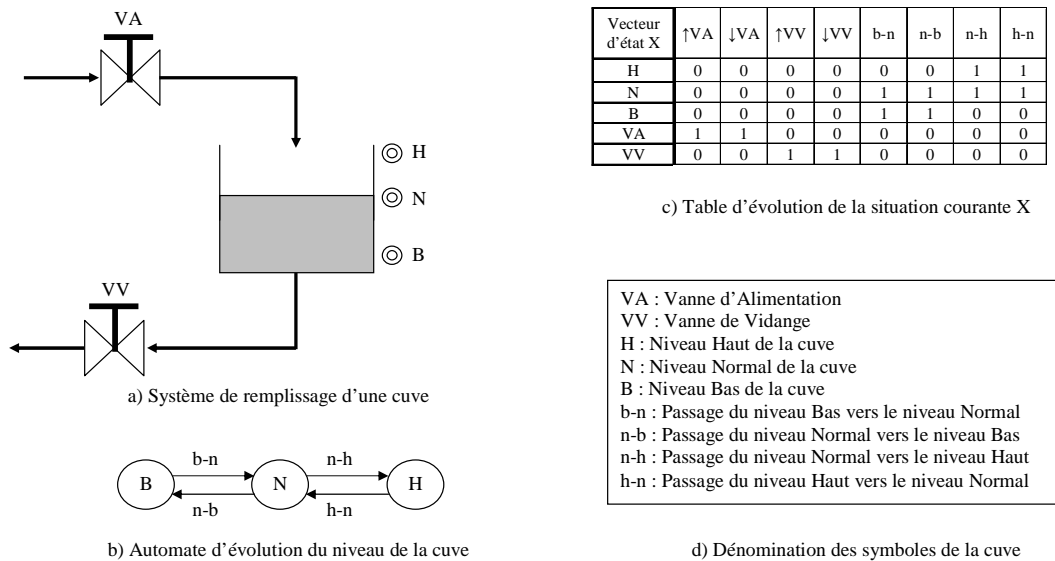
VA

H

N

B

VV

a) Système de remplissage d’une cuve

B b-n N n-h H

n-b h-n

b) Automate d’évolution du niveau de la cuve

| Vecteur d’état X | ↑VA | ↓VA | ↑VV | ↓VV | b-n | n-b | n-h | h-n |
|---|---|---|---|---|---|---|---|---|
| H | 0 | 0 | 0 | 0 | 0 | 0 | 1 | 1 |
| N | 0 | 0 | 0 | 0 | 1 | 1 | 1 | 1 |
| B | 0 | 0 | 0 | 0 | 1 | 1 | 0 | 0 |
| VA | 1 | 1 | 0 | 0 | 0 | 0 | 0 | 0 |
| VV | 0 | 0 | 1 | 1 | 0 | 0 | 0 | 0 |

c) Table d’évolution de la situation courante X

VA : Vanne d’Alimentation
VV : Vanne de Vidange
H : Niveau Haut de la cuve
N : Niveau Normal de la cuve
B : Niveau Bas de la cuve
b-n : Passage du niveau Bas vers le niveau Normal
n-b : Passage du niveau Normal vers le niveau Bas
n-h : Passage du niveau Normal vers le niveau Haut
h-n : Passage du niveau Haut vers le niveau Normal

d) Dénomination des symboles de la cuve